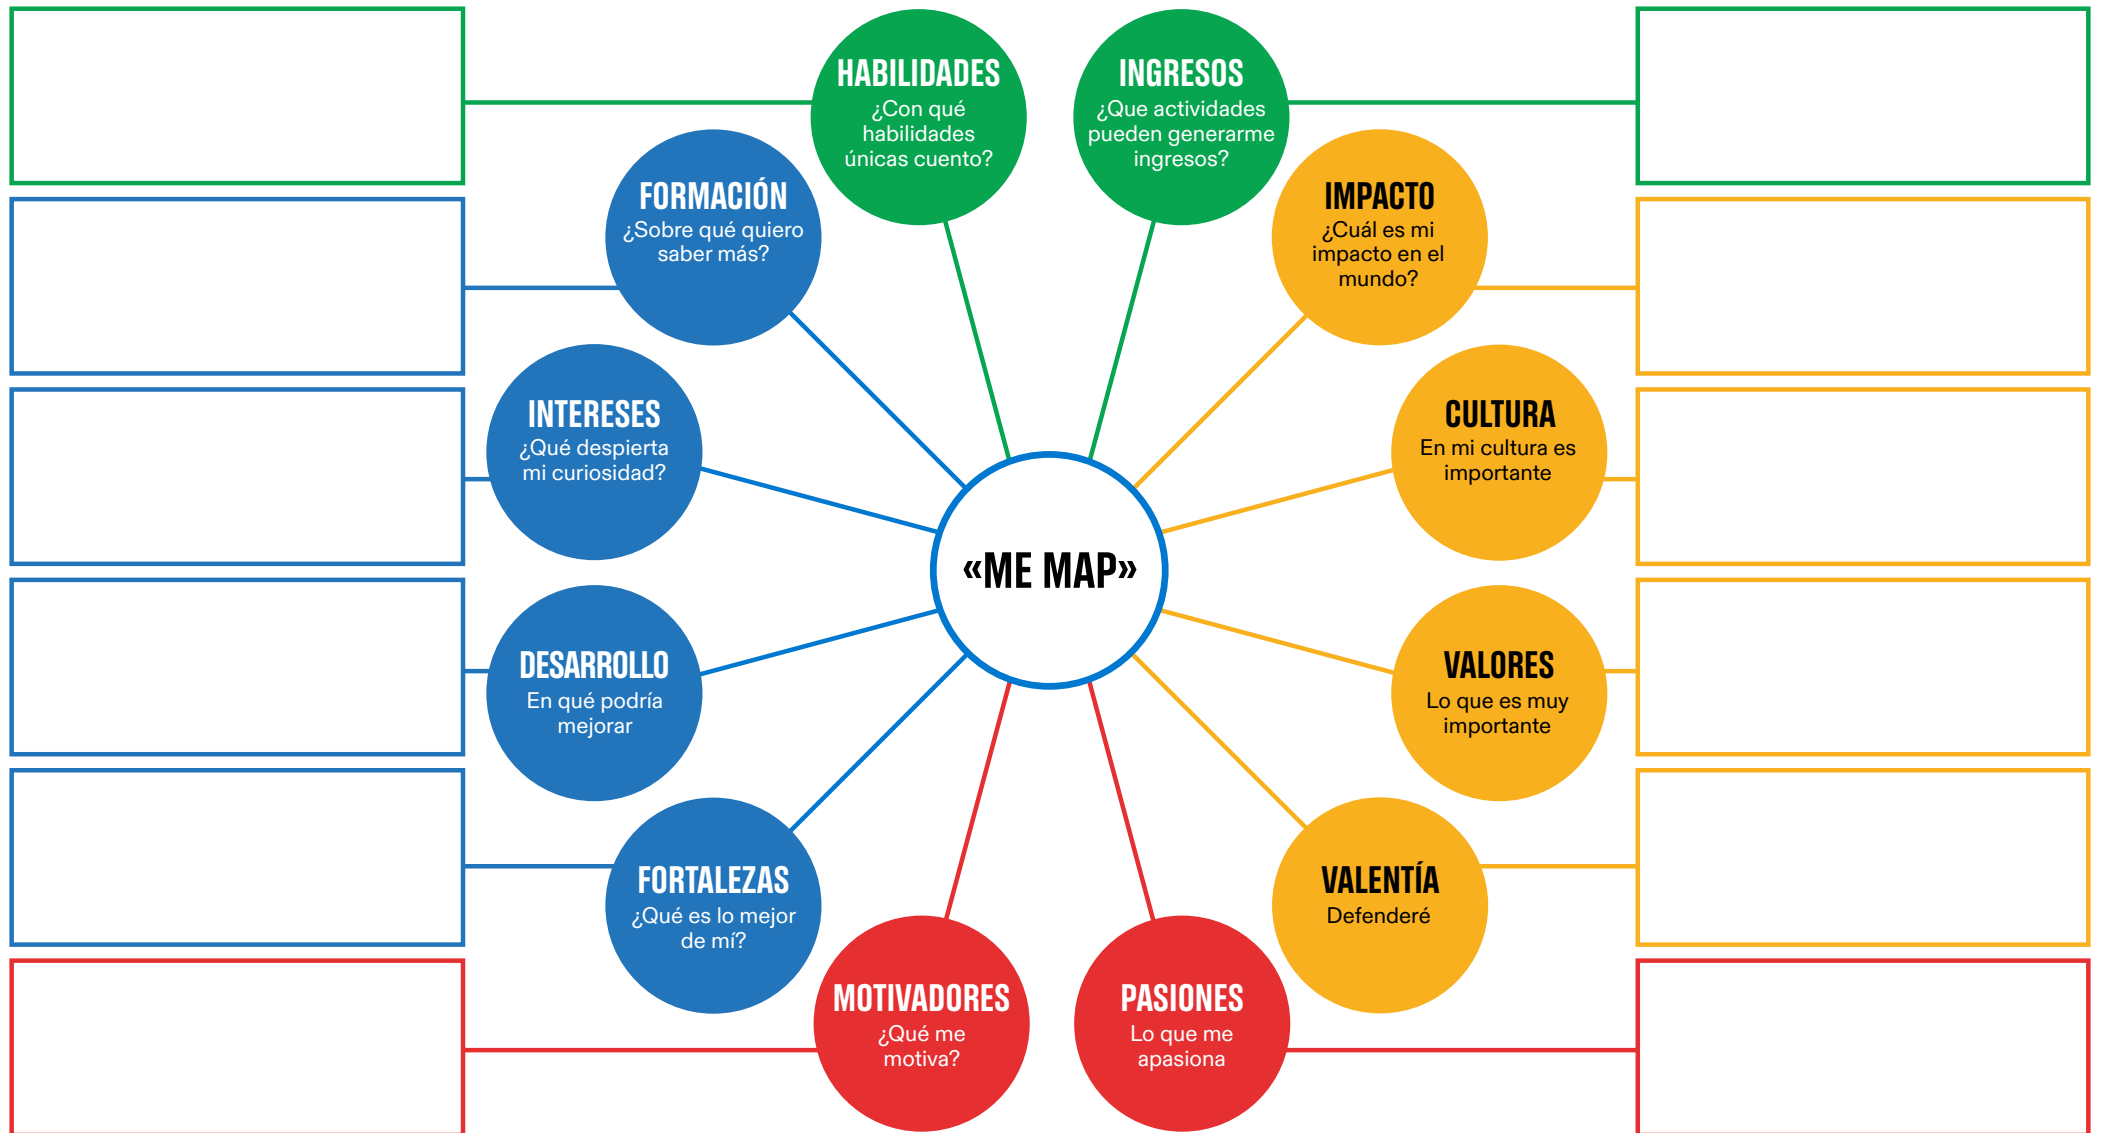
HABILIDADES
¿Con qué habilidades únicas cuento?

INGRESOS
¿Que actividades pueden generarme ingresos?

FORMACIÓN
¿Sobre qué quiero saber más?

IMPACTO
¿Cuál es mi impacto en el mundo?

INTERESES
¿Qué despierta mi curiosidad?

CULTURA
En mi cultura es importante

«ME MAP»

DESARROLLO
En qué podría mejorar

VALORES
Lo que es muy importante

FORTALEZAS
¿Qué es lo mejor de mí?

VALENTÍA
Defenderé

MOTIVADORES
¿Qué me motiva?

PASIONES
Lo que me apasiona